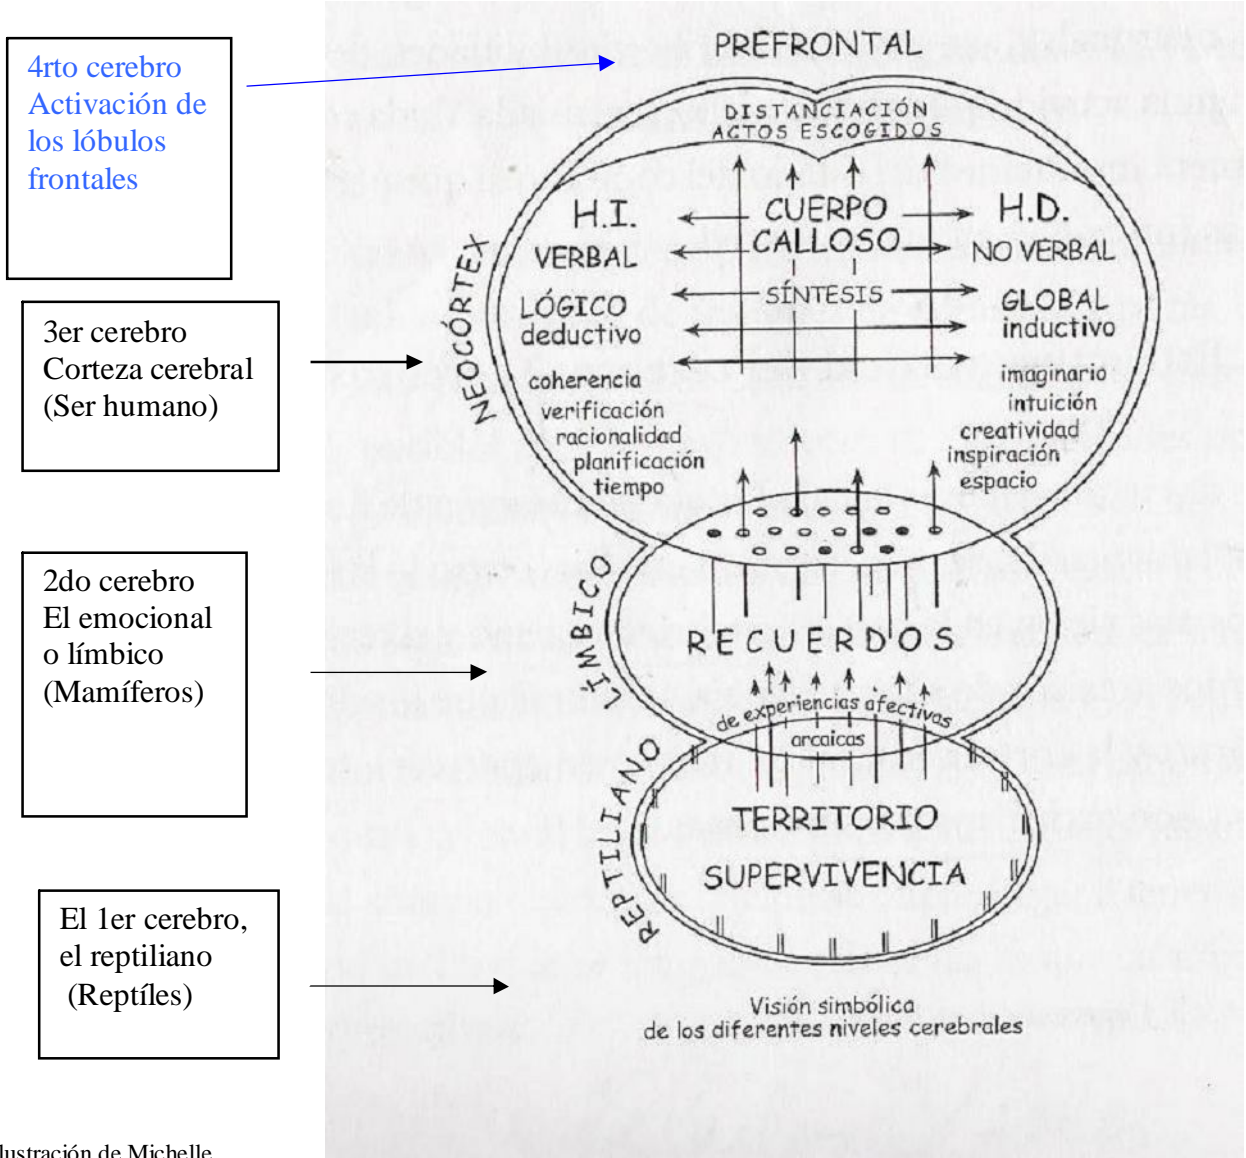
4rto cerebro
Activación de los lóbulos frontales

3er cerebro
Corteza cerebral
(Ser humano)

2do cerebro
El emocional o límbico
(Mamíferos)

El 1er cerebro, el reptiliano
(Reptíles)

PREFRONTAL

DISTANCIACIÓN
ACTOS ESCOGIDOS

NEOCÓRTEX

H.I.
VERBAL
LÓGICO
deductivo

CUERPO
CALLOSO
SÍNTESIS

H.D.
NO VERBAL
GLOBAL
inductivo

coherencia
verificación
racionalidad
planificación
tiempo

imaginario
intuición
creatividad
inspiración
espacio

LÍMBICO

RECUERDOS

de experiencias afectivas
arcaicas

REPTILIANO

TERRITORIO
SUPERVIVENCIA

Visión simbólica
de los diferentes niveles cerebrales

lustración de Michelle